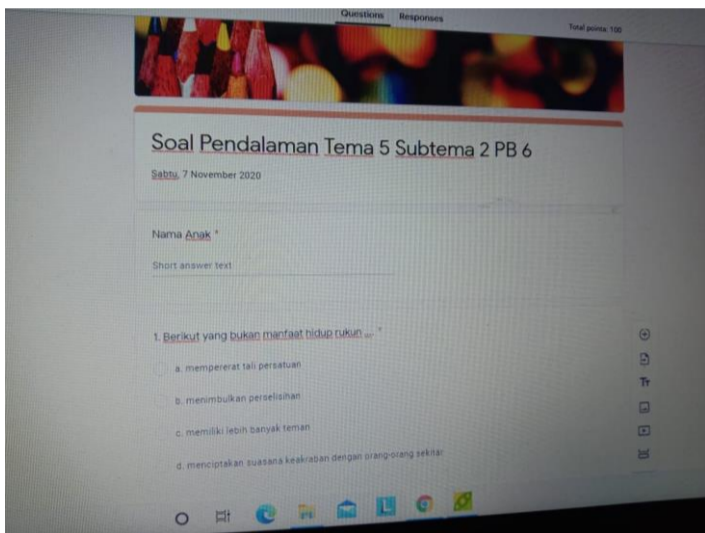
Questions Responses

Total points: 100

Soal Pendalaman Tema 5 Subtema 2 PB 6

Sabtu, 7 November 2020

Nama Anak *

Short answer text

1. Berikut yang bukan manfaat hidup rukun ... *

a. mempererat tali persatuan

b. menimbulkan perselisihan

c. memiliki lebih banyak teman

d. menciptakan suasana keakraban dengan orang-orang sekitar

Tr